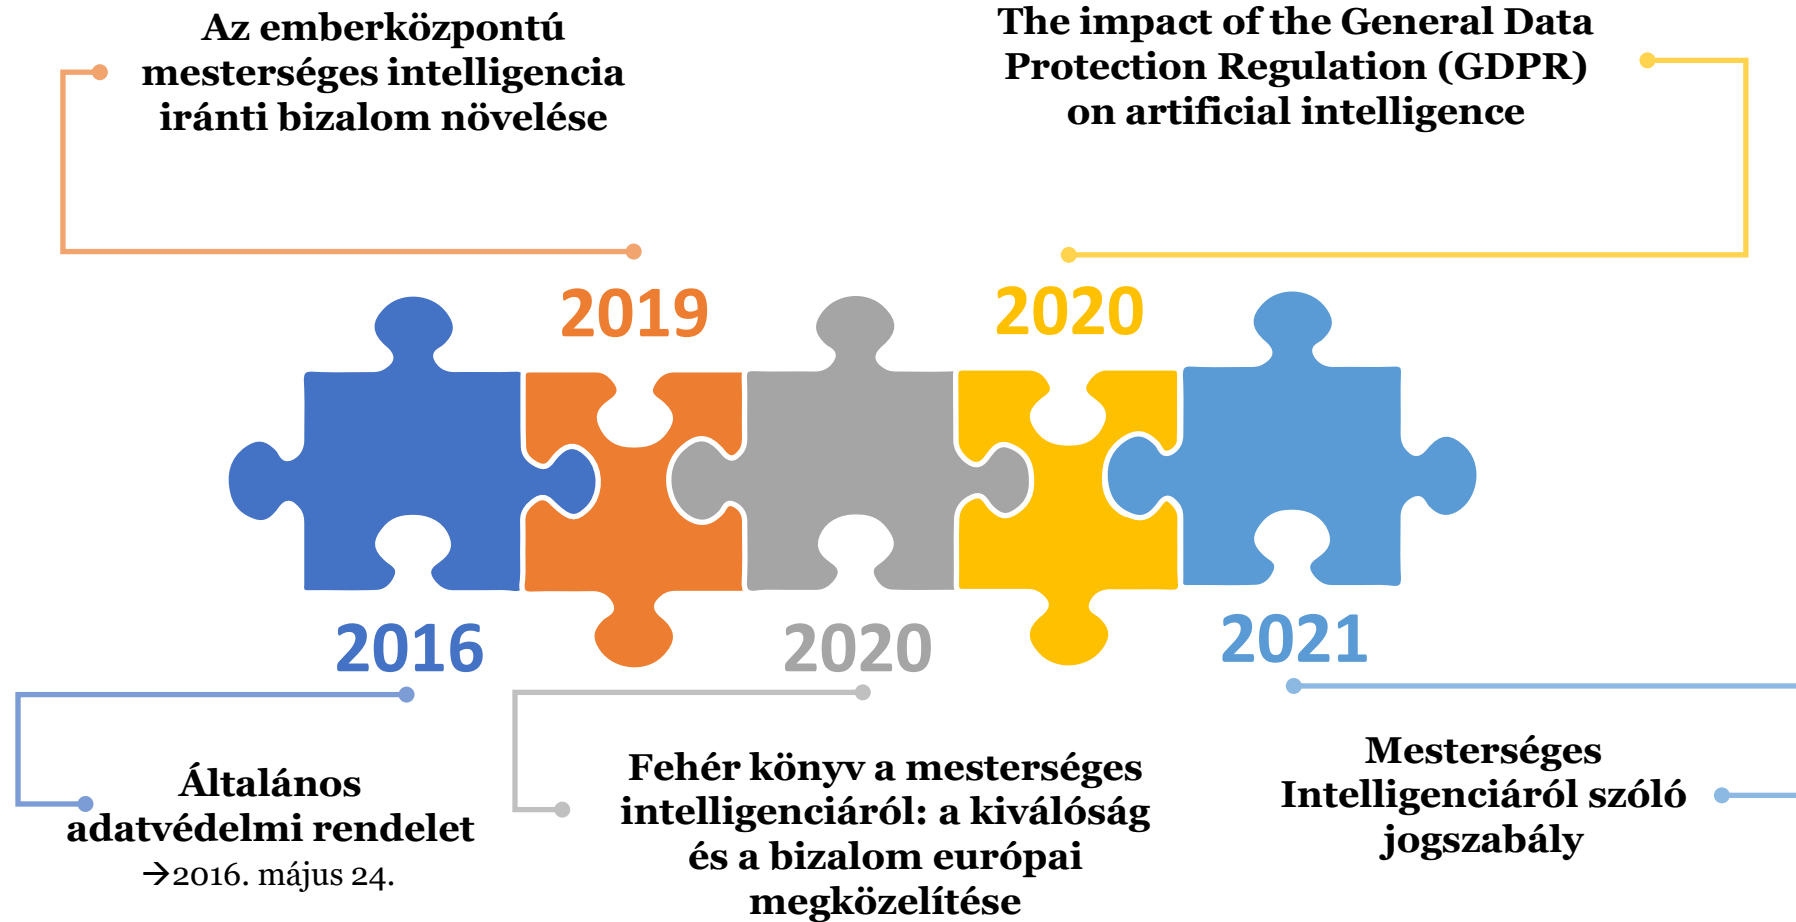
Az emberközpontú mesterséges intelligencia iránti bizalom növelése

The impact of the General Data Protection Regulation (GDPR) on artificial intelligence

2019

2020

2016

2020

2021

Általános adatvédelmi rendelet
→2016. május 24.

Fehér könyv a mesterséges intelligenciáról: a kiválóság és a bizalom európai megközelítése

Mesterséges Intelligenciáról szóló jogszabály